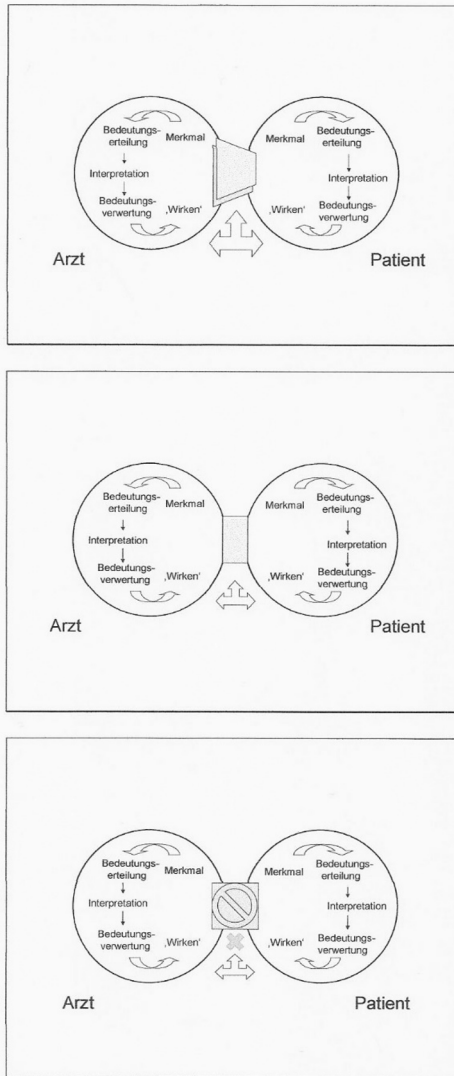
Bedeutungserteilung
Merkmal
Interpretation
Bedeutungsverwertung
‚Wirken'

Merkmal
Bedeutungserteilung
Interpretation
‚Wirken'
Bedeutungsverwertung

Arzt
Patient

Bedeutungserteilung
Merkmal
Interpretation
Bedeutungsverwertung
‚Wirken'

Merkmal
Bedeutungserteilung
Interpretation
‚Wirken'
Bedeutungsverwertung

Arzt
Patient

Bedeutungserteilung
Merkmal
Interpretation
Bedeutungsverwertung
‚Wirken'

Merkmal
Bedeutungserteilung
Interpretation
‚Wirken'
Bedeutungsverwertung

Arzt
Patient